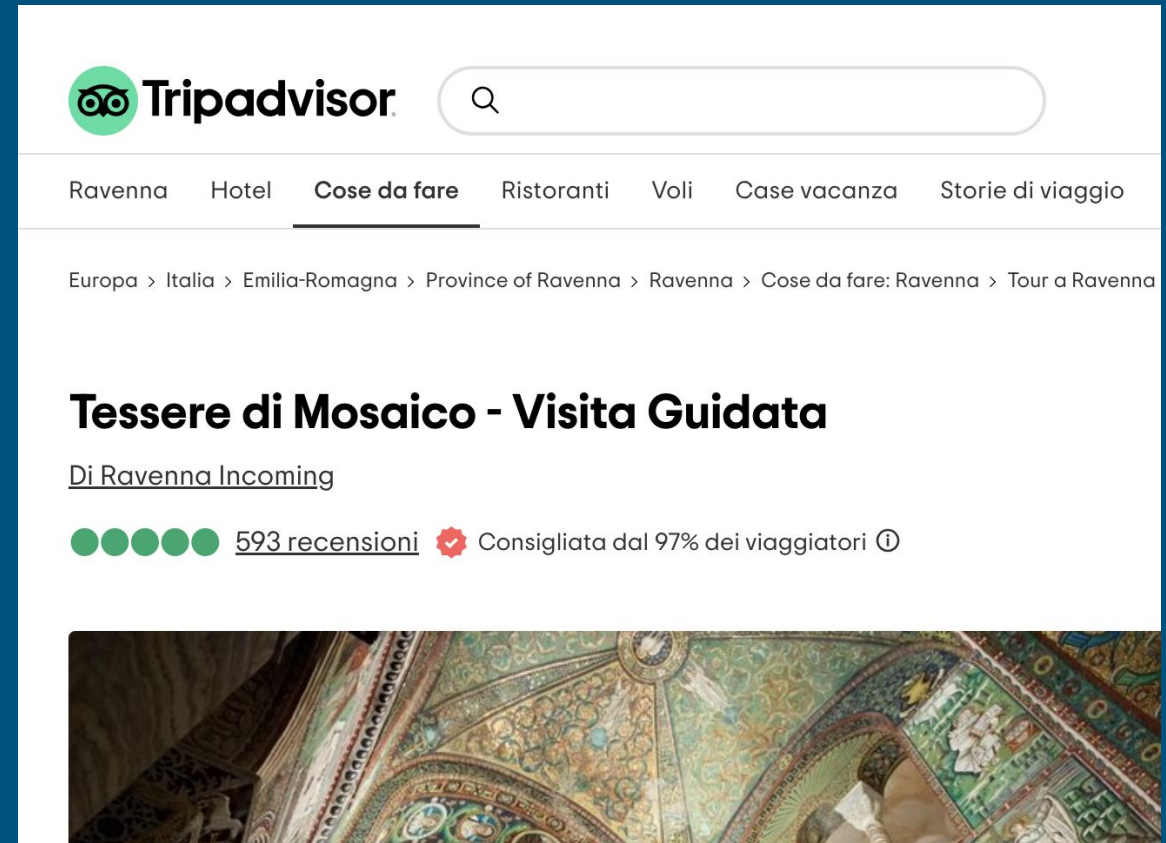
Tripadvisor

Ravenna Hotel Cose da fare Ristoranti Voli Case vacanza Storie di viaggio

Europa > Italia > Emilia-Romagna > Province of Ravenna > Ravenna > Cose da fare: Ravenna > Tour a Ravenna

Tessere di Mosaico - Visita Guidata

Di Ravenna Incoming

593 recensioni Consigliata dal 97% dei viaggiatori ⓘ